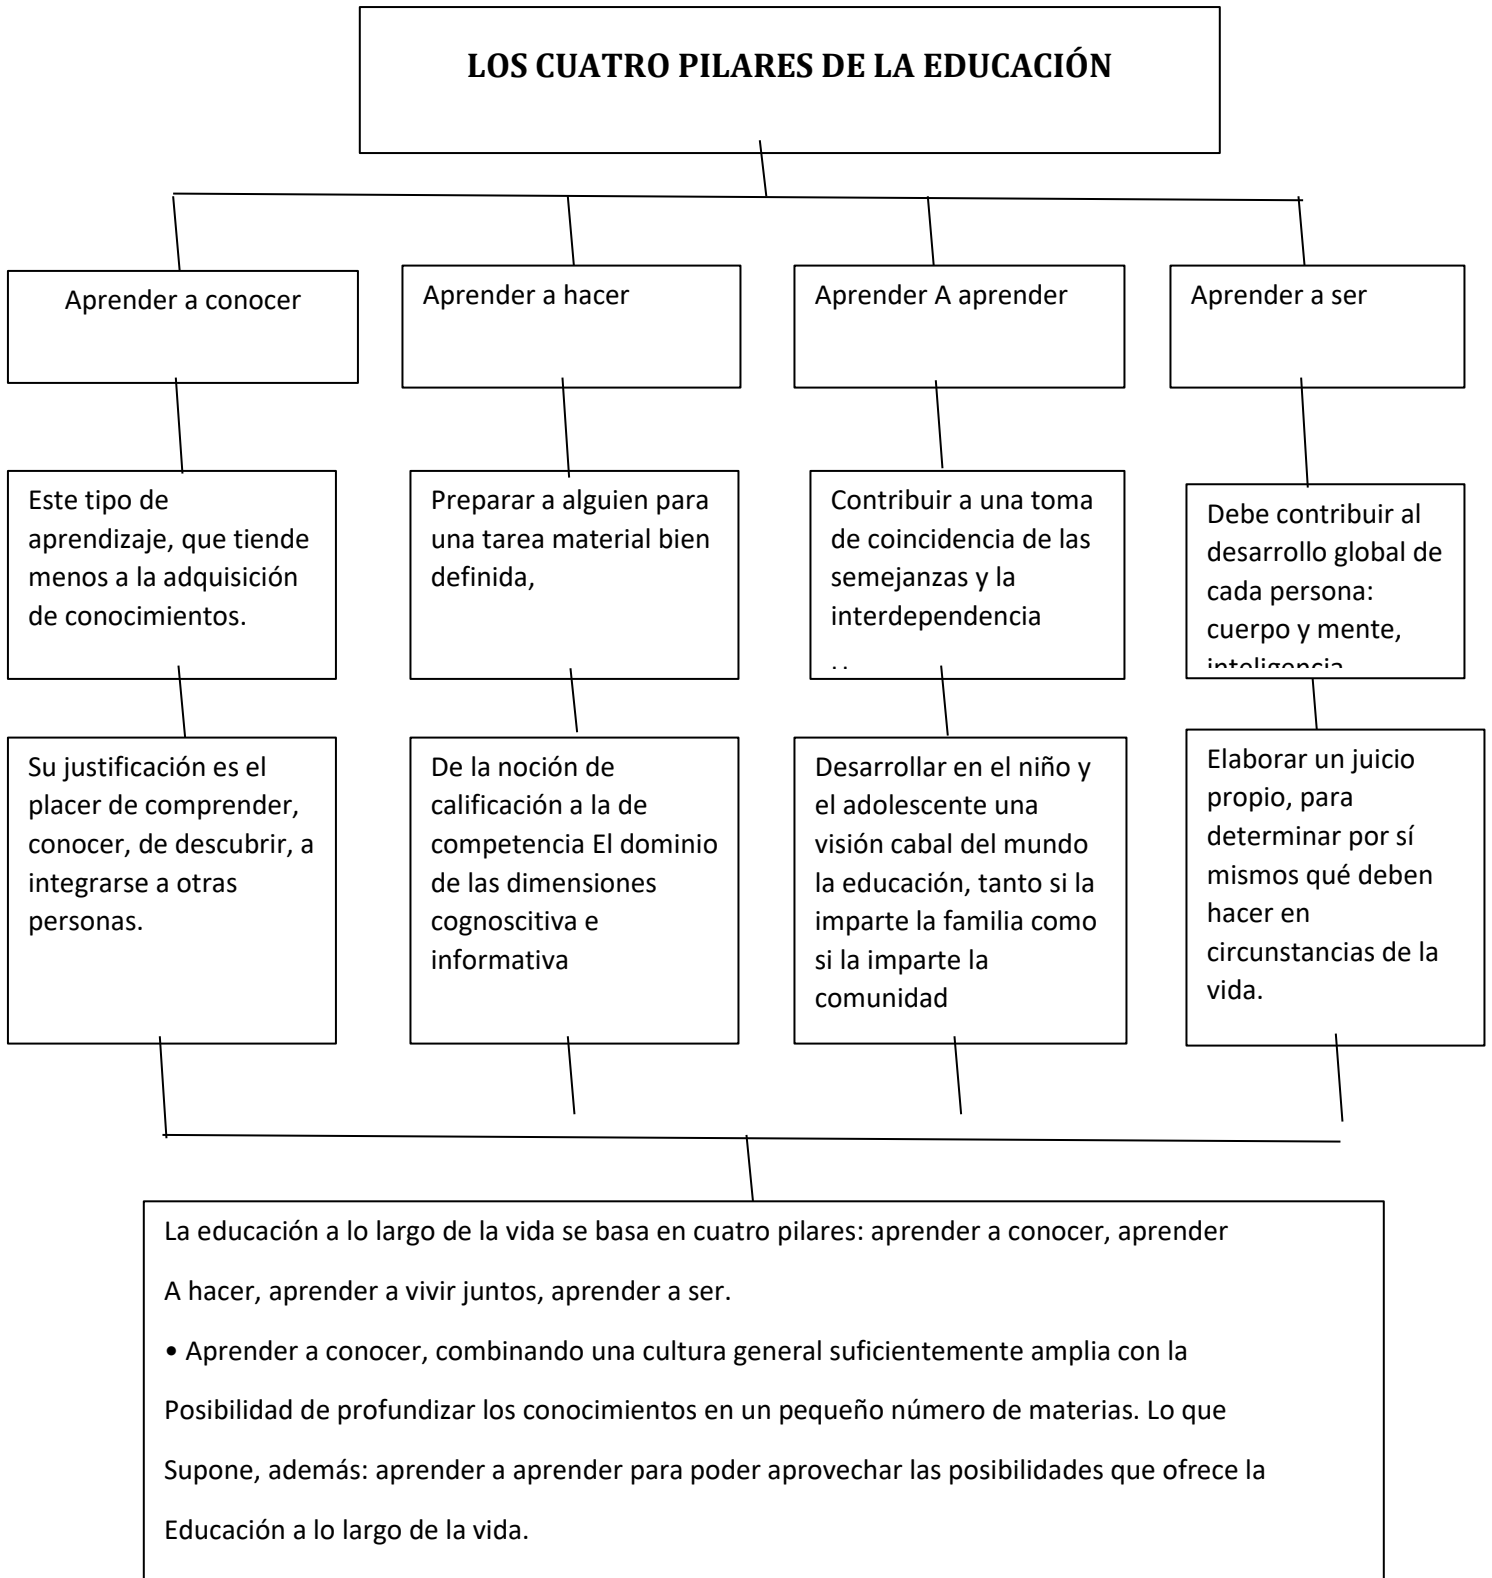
LOS CUATRO PILARES DE LA EDUCACIÓN

Aprender a conocer

Aprender a hacer

Aprender A aprender

Aprender a ser

Este tipo de aprendizaje, que tiende menos a la adquisición de conocimientos.

Preparar a alguien para una tarea material bien definida,

Contribuir a una toma de coincidencia de las semejanzas y la interdependencia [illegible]

Debe contribuir al desarrollo global de cada persona: cuerpo y mente, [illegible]

Su justificación es el placer de comprender, conocer, de descubrir, a integrarse a otras personas.

De la noción de calificación a la de competencia El dominio de las dimensiones cognoscitiva e informativa

Desarrollar en el niño y el adolescente una visión cabal del mundo la educación, tanto si la imparte la familia como si la imparte la comunidad

Elaborar un juicio propio, para determinar por sí mismos qué deben hacer en circunstancias de la vida.

La educación a lo largo de la vida se basa en cuatro pilares: aprender a conocer, aprender A hacer, aprender a vivir juntos, aprender a ser.

• Aprender a conocer, combinando una cultura general suficientemente amplia con la Posibilidad de profundizar los conocimientos en un pequeño número de materias. Lo que Supone, además: aprender a aprender para poder aprovechar las posibilidades que ofrece la Educación a lo largo de la vida.